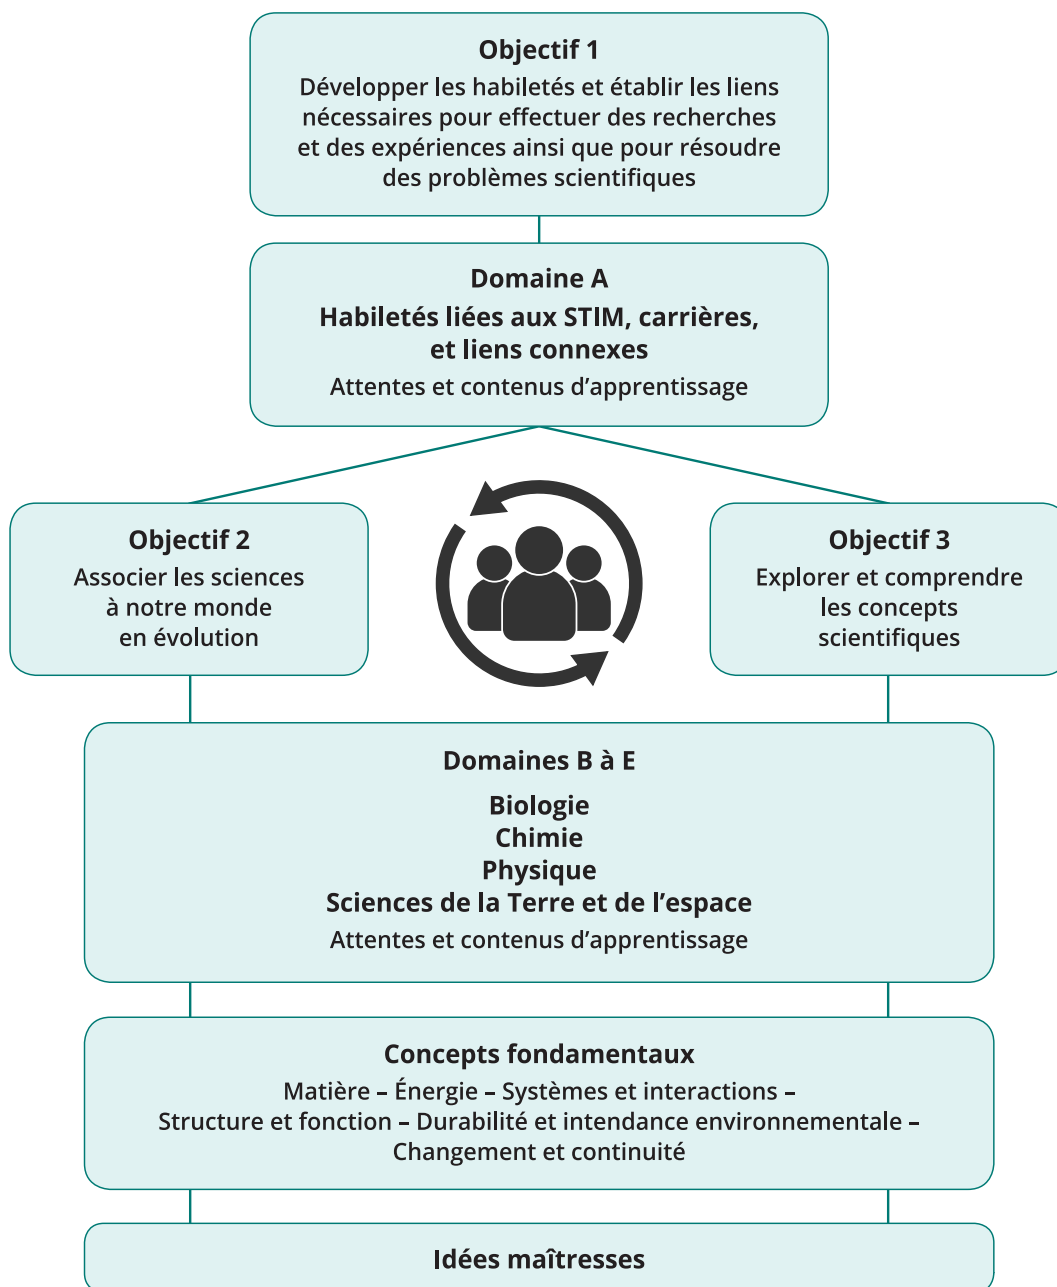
Objectif 1
Développer les habiletés et établir les liens nécessaires pour effectuer des recherches et des expériences ainsi que pour résoudre des problèmes scientifiques

Domaine A
Habiletés liées aux STIM, carrières, et liens connexes
Attentes et contenus d'apprentissage

Objectif 2
Associer les sciences à notre monde en évolution

Objectif 3
Explorer et comprendre les concepts scientifiques

Domaines B à E
Biologie
Chimie
Physique
Sciences de la Terre et de l'espace
Attentes et contenus d'apprentissage

Concepts fondamentaux
Matière – Énergie – Systèmes et interactions – Structure et fonction – Durabilité et intendance environnementale – Changement et continuité

Idées maîtresses